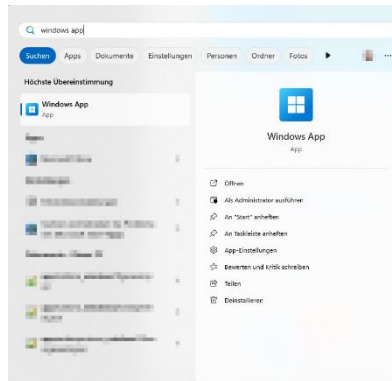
windows app

Suchen Apps Dokumente Einstellungen Personen Ordner Fotos

Höchste Übereinstimmung

Windows App
App

Windows App
App

Öffnen
Als Administrator ausführen
An "Start" anheften
An Taskleiste anheften
App-Einstellungen
Bewerten und Kritik schreiben
Teilen
Deinstallieren